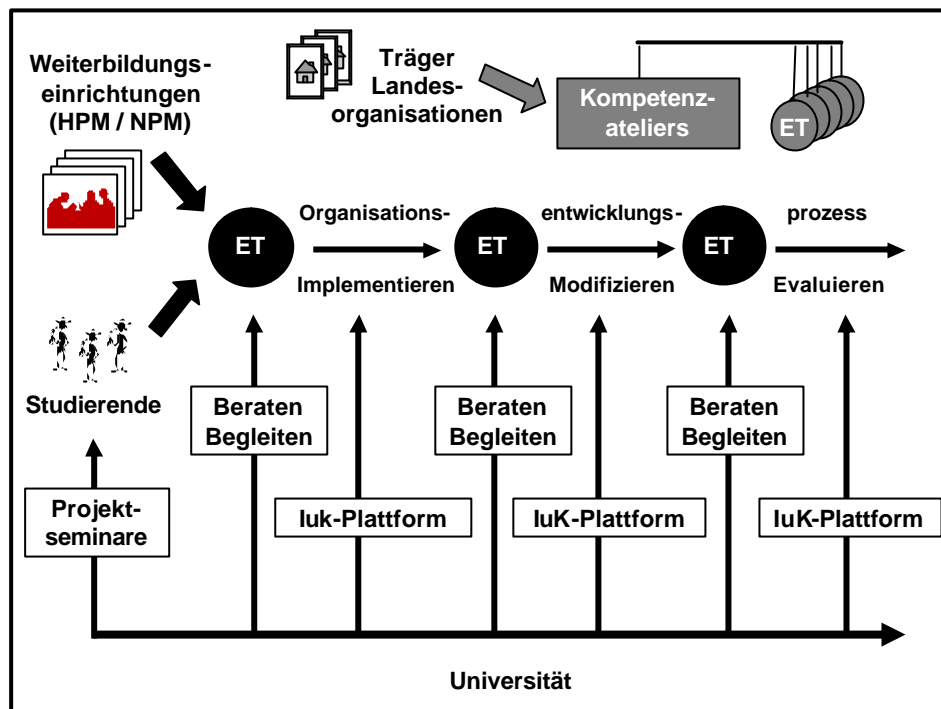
Weiterbildungseinrichtungen (HPM / NPM)

Träger Landesorganisationen

Kompetenzateliers

ET

ET

Organisations-

ET

entwicklungs-

ET

prozess

Implementieren

Modifizieren

Evaluieren

Studierende

Beraten Begleiten

Beraten Begleiten

Beraten Begleiten

Projektseminare

Iuk-Plattform

IuK-Plattform

IuK-Plattform

Universität